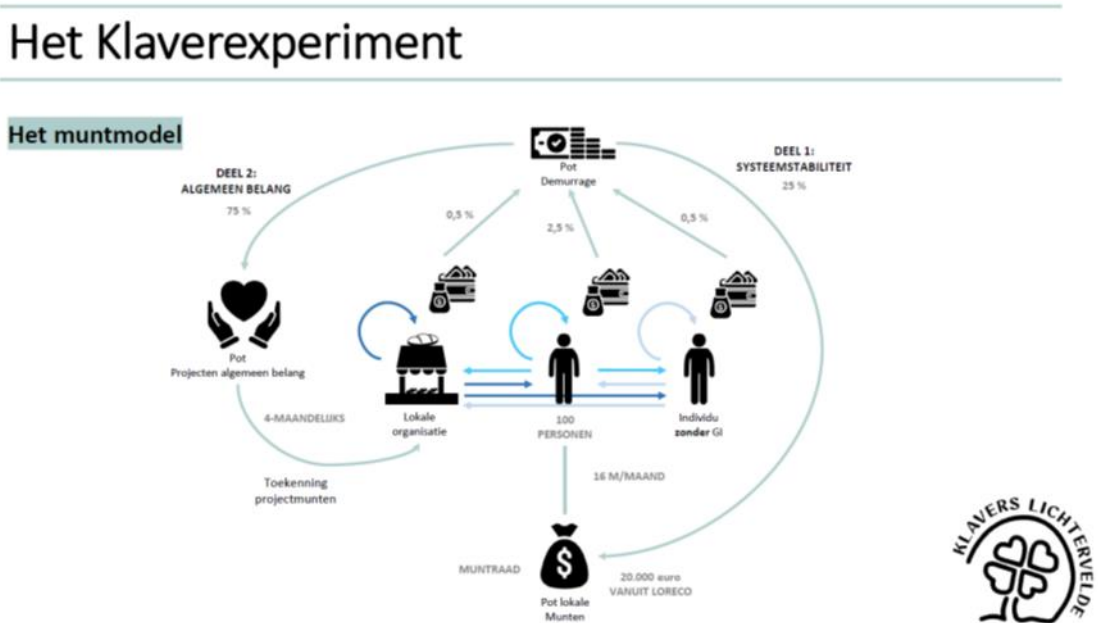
Het Klaverexperiment

Het muntmodel

DEEL 2:
ALGEMEEN BELANG
75 %

Pot
Demurrage

DEEL 1:
SYSTEEMSTABILITEIT
25 %

0,5 %

2,5 %

0,5 %

Pot
Projecten algemeen belang

Lokale
organisatie

100
PERSONEN

Individu
zonder GI

4-MAANDELIJKS

Toekenning
projectmunten

16 M/MAAND

MUNTRAAD

Pot lokale
Munten

20.000 euro
VANUIT LORECO

KLAVERS LICHTERVELDE